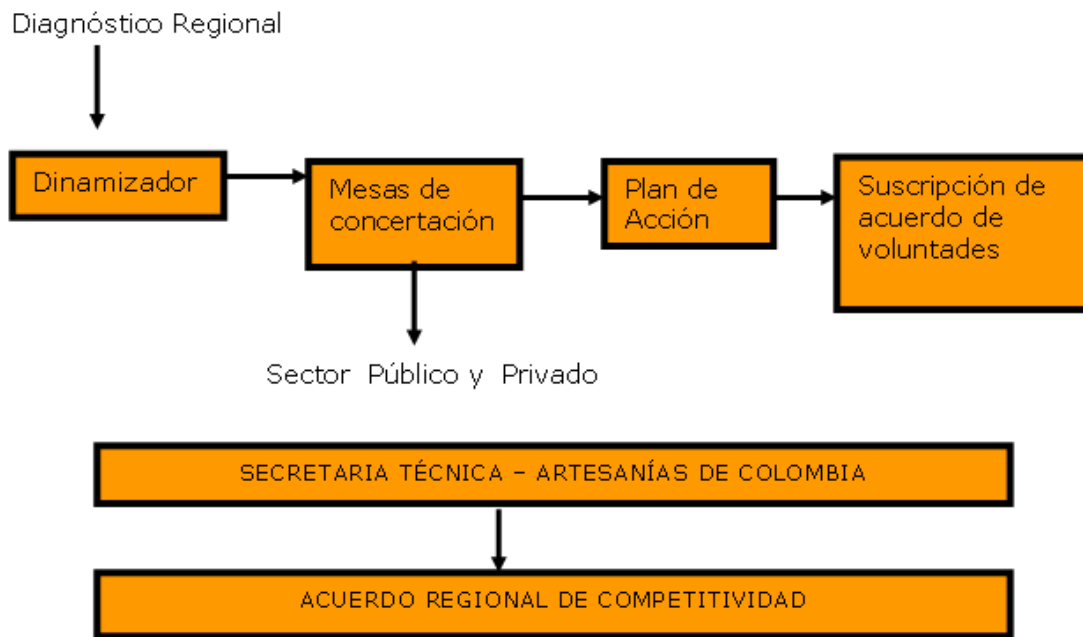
Diagnóstico Regional

Dinamizador

Mesas de concertación

Plan de Acción

Suscripción de acuerdo de voluntades

Sector Público y Privado

SECRETARIA TÉCNICA – ARTESANÍAS DE COLOMBIA

ACUERDO REGIONAL DE COMPETITIVIDAD